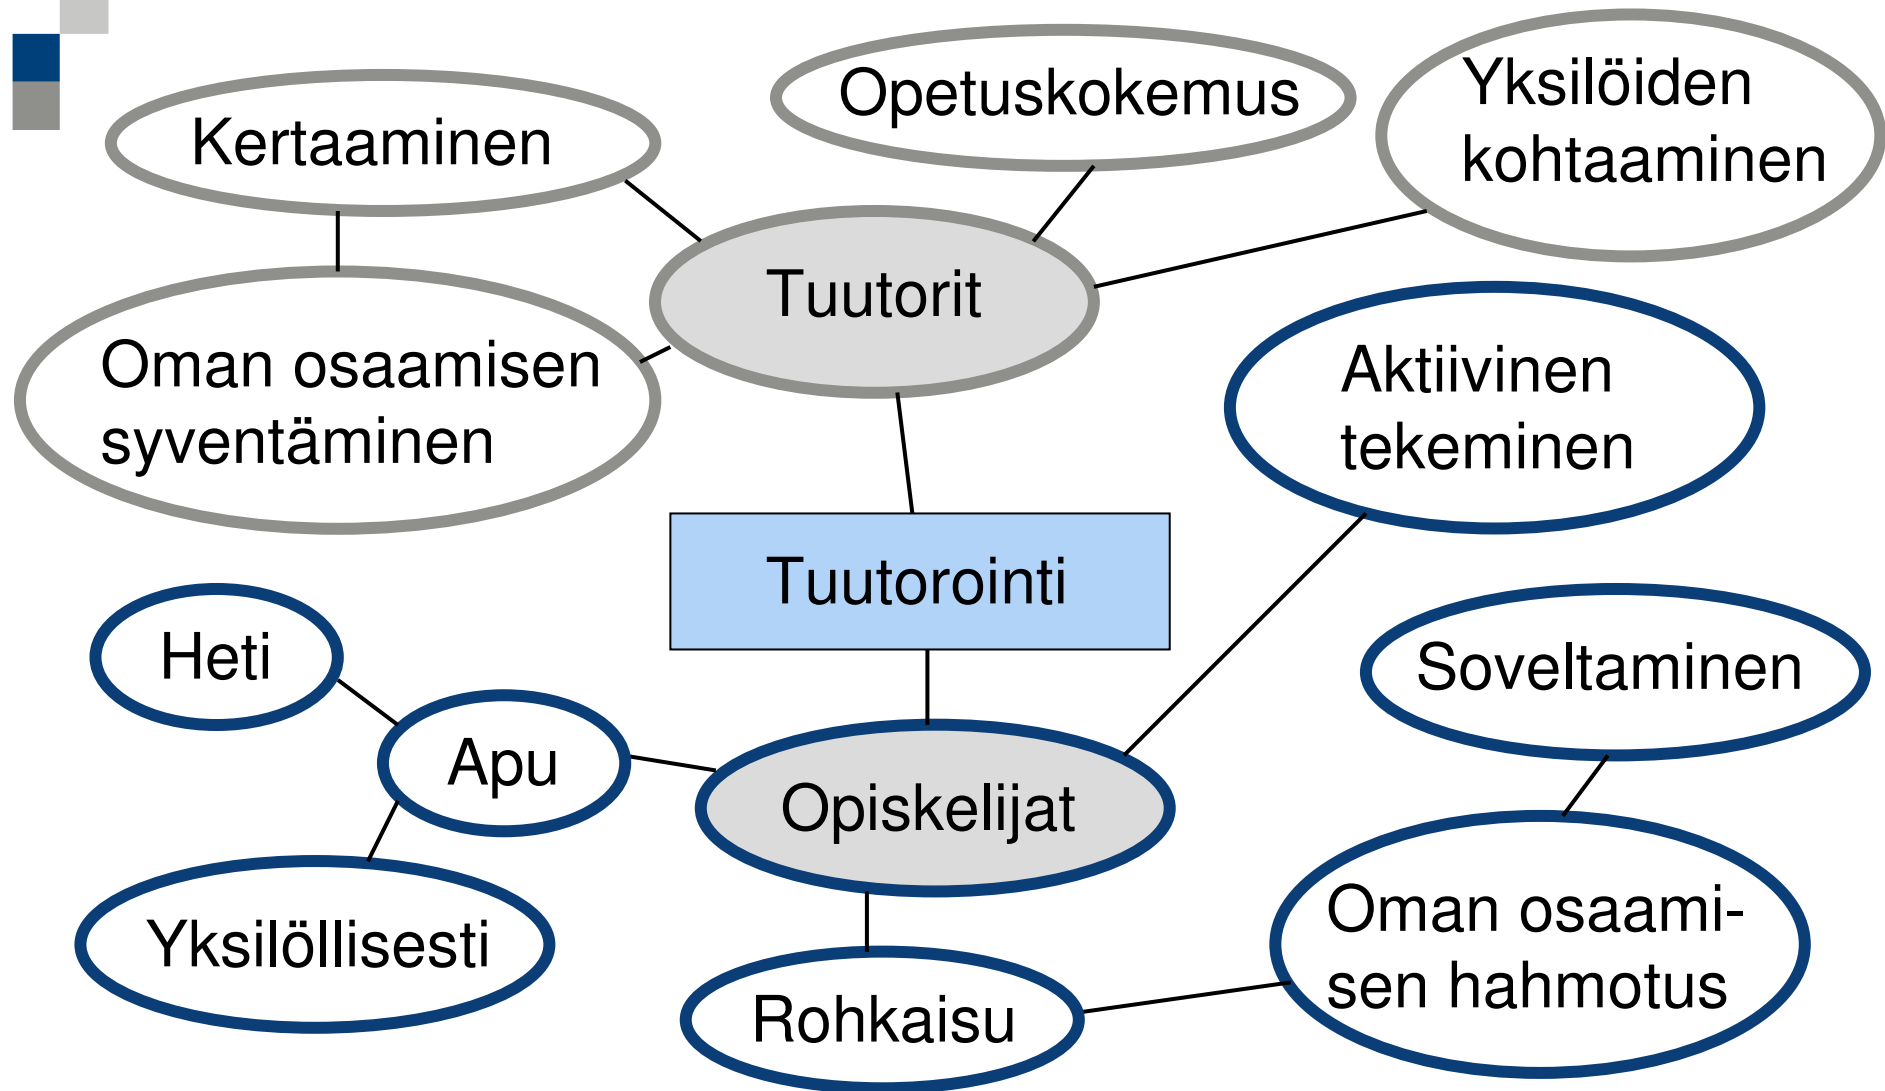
Kertaaminen

Opetuskokemus

Yksilöiden kohtaaminen

Tuutorit

Oman osaamisen syventäminen

Aktiivinen tekeminen

Tuutorointi

Heti

Soveltaminen

Apu

Opiskelijat

Yksilöllisesti

Oman osaamisen hahmotus

Rohkaisu